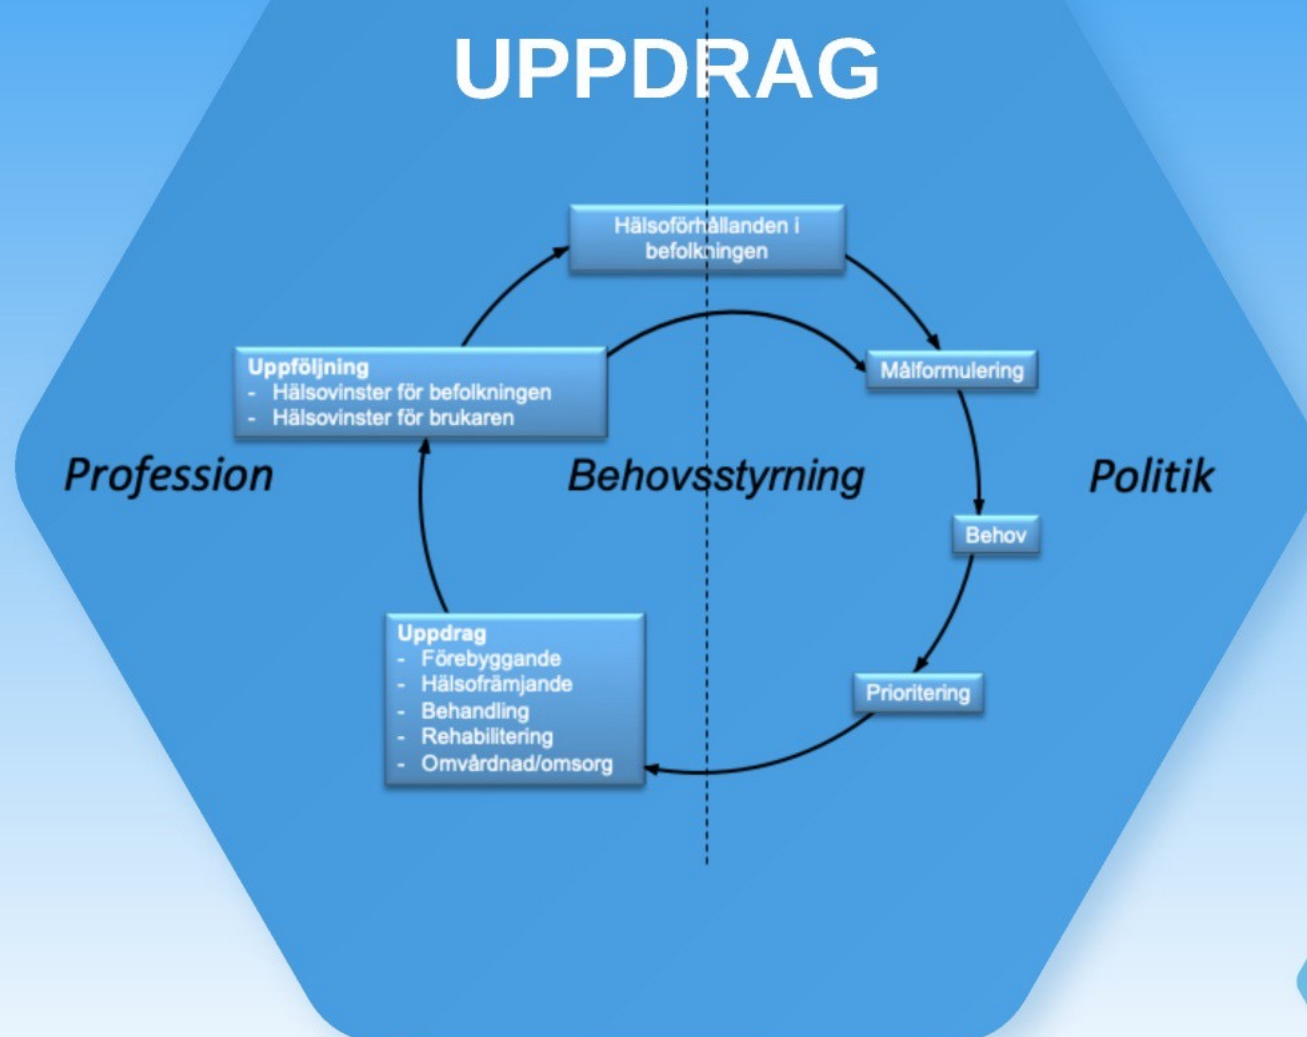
UPPDRAG

Hälsoförhållanden i befolkningen

Målformulering

Behov

Prioritering

Uppdrag
- Förebyggande
- Hälsofrämjande
- Behandling
- Rehabilitering
- Omvårdnad/omsorg

Uppföljning
- Hälsovinster för befolkningen
- Hälsovinster för brukaren

Profession

Behovsstyrning

Politik